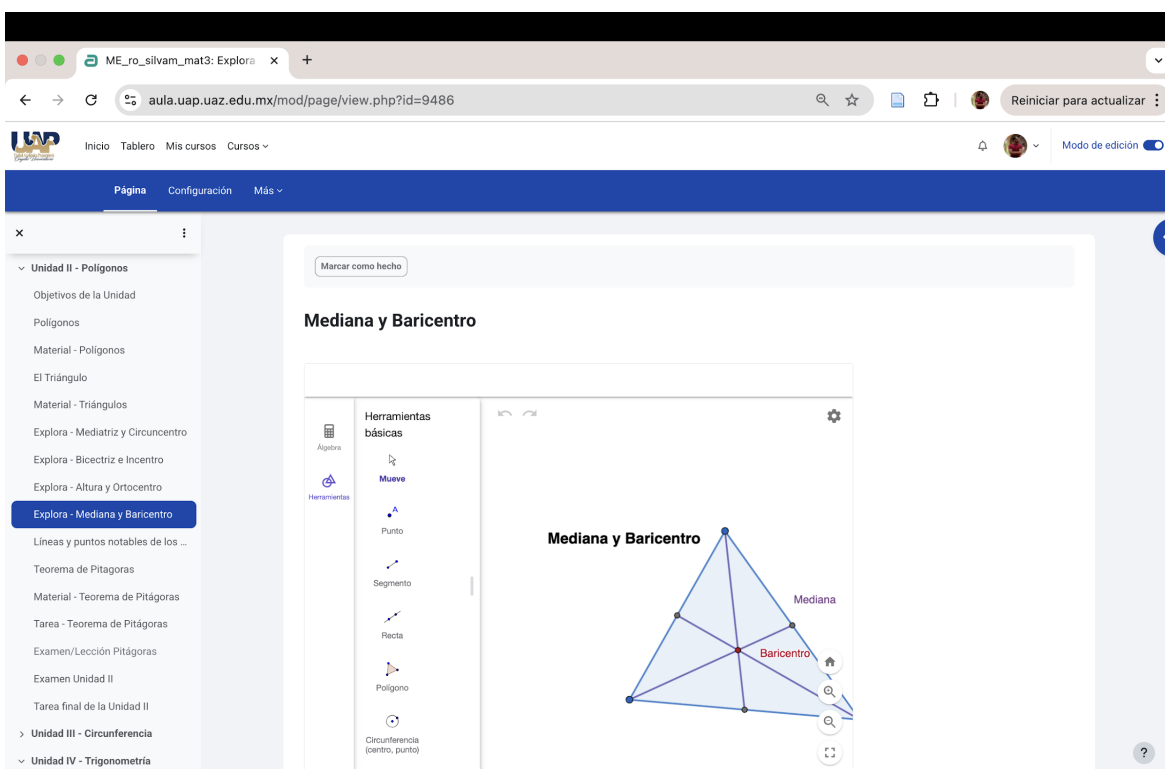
ME_ro_silvam_mat3: Explora ×
+
aula.uap.uaz.edu.mx/mod/page/view.php?id=9486
Reiniciar para actualizar

Inicio Tablero Mis cursos Cursos
Modo de edición

Página Configuración Más

×
Unidad II - Polígonos
Objetivos de la Unidad
Polígonos
Material - Polígonos
El Triángulo
Material - Triángulos
Explora - Mediatriz y Circuncentro
Explora - Bicectriz e Incentro
Explora - Altura y Ortocentro
Explora - Mediana y Baricentro
Líneas y puntos notables de los ...
Teorema de Pitagoras
Material - Teorema de Pitágoras
Tarea - Teorema de Pitágoras
Examen/Lección Pitágoras
Examen Unidad II
Tarea final de la Unidad II
Unidad III - Circunferencia
Unidad IV - Trigonometría

Marcar como hecho

Mediana y Baricentro

Álgebra
Herramientas
Herramientas básicas
Mueve
Punto
Segmento
Recta
Polígono
Circunferencia (centro, punto)

Mediana y Baricentro
Mediana
Baricentro

?